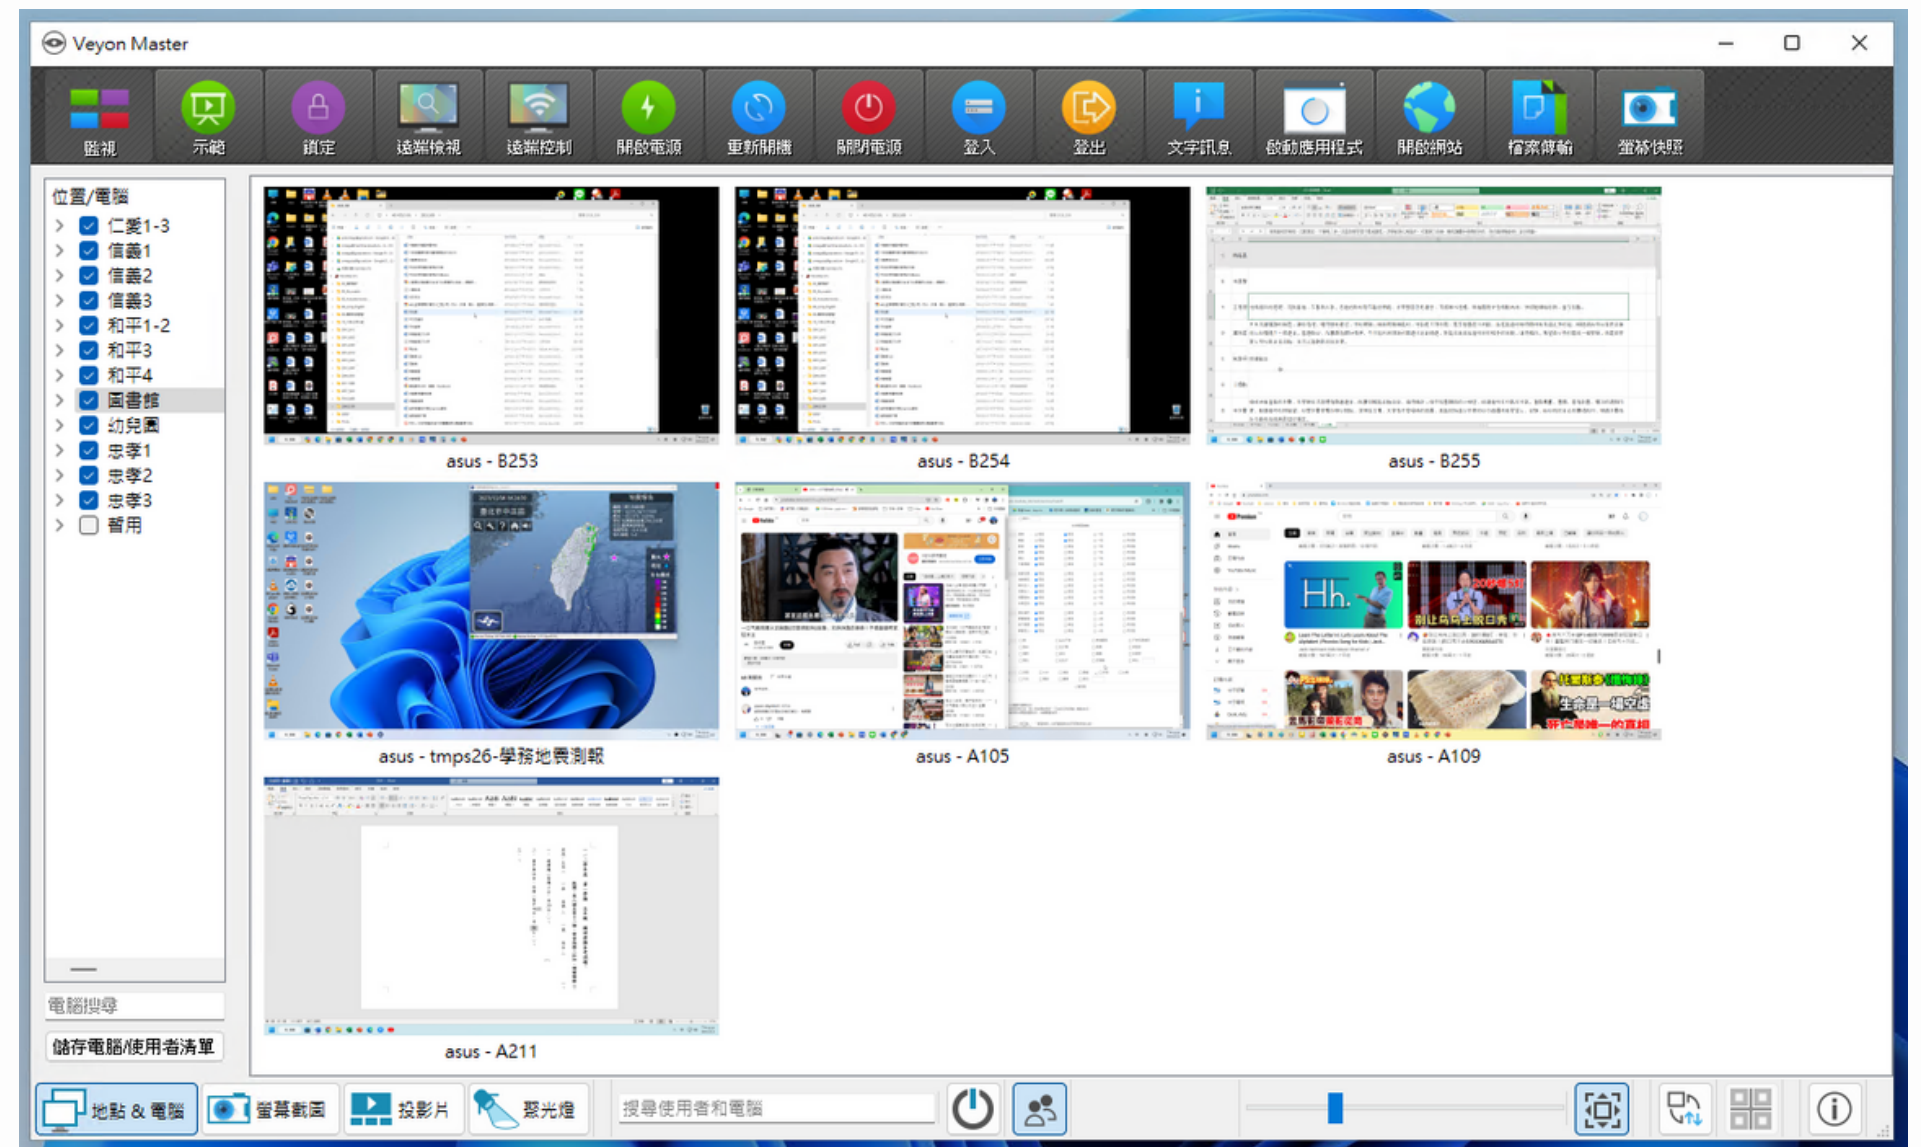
Veyon Master

監視
示範
鎖定
遠端檢視
遠端控制
開啟電源
重新開機
關閉電源
登入
登出
文字訊息
啟動應用程式
開啟網站
檔案傳輸
螢幕快照

位置/電腦
仁愛1-3
信義1
信義2
信義3
和平1-2
和平3
和平4
圖書館
幼兒園
忠孝1
忠孝2
忠孝3
暫用

asus - B253
asus - B254
asus - B255
asus - tmps26-學務地震測報
asus - A105
asus - A109
asus - A211

電腦搜尋
儲存電腦/使用者清單

地點 & 電腦
螢幕截圖
投影片
聚光燈
搜尋使用者和電腦